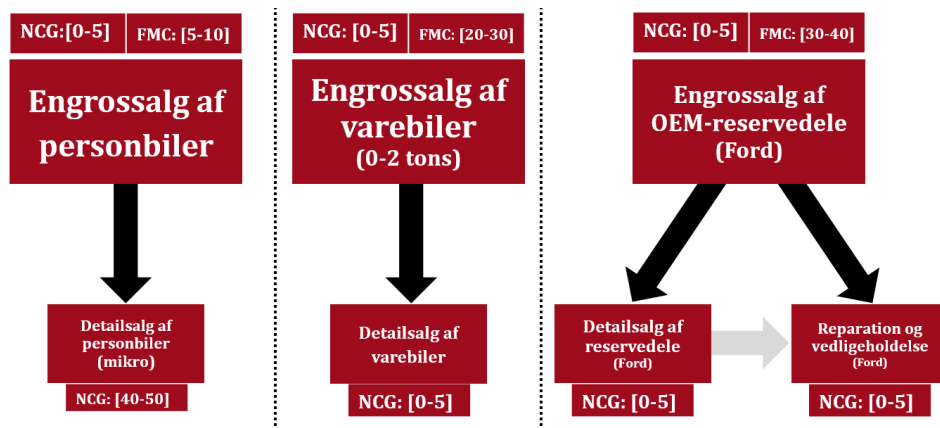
NCG:[0-5]
FMC: [5-10]

Engrossalg af personbiler

Detailsalg af personbiler (mikro)

NCG: [40-50]

NCG: [0-5]
FMC: [20-30]

Engrossalg af varebiler (0-2 tons)

Detailsalg af varebiler

NCG: [0-5]

NCG: [0-5]
FMC: [30-40]

Engrossalg af OEM-reservedele (Ford)

Detailsalg af reservedele (Ford)

NCG: [0-5]

Reparation og vedligeholdelse (Ford)

NCG: [0-5]